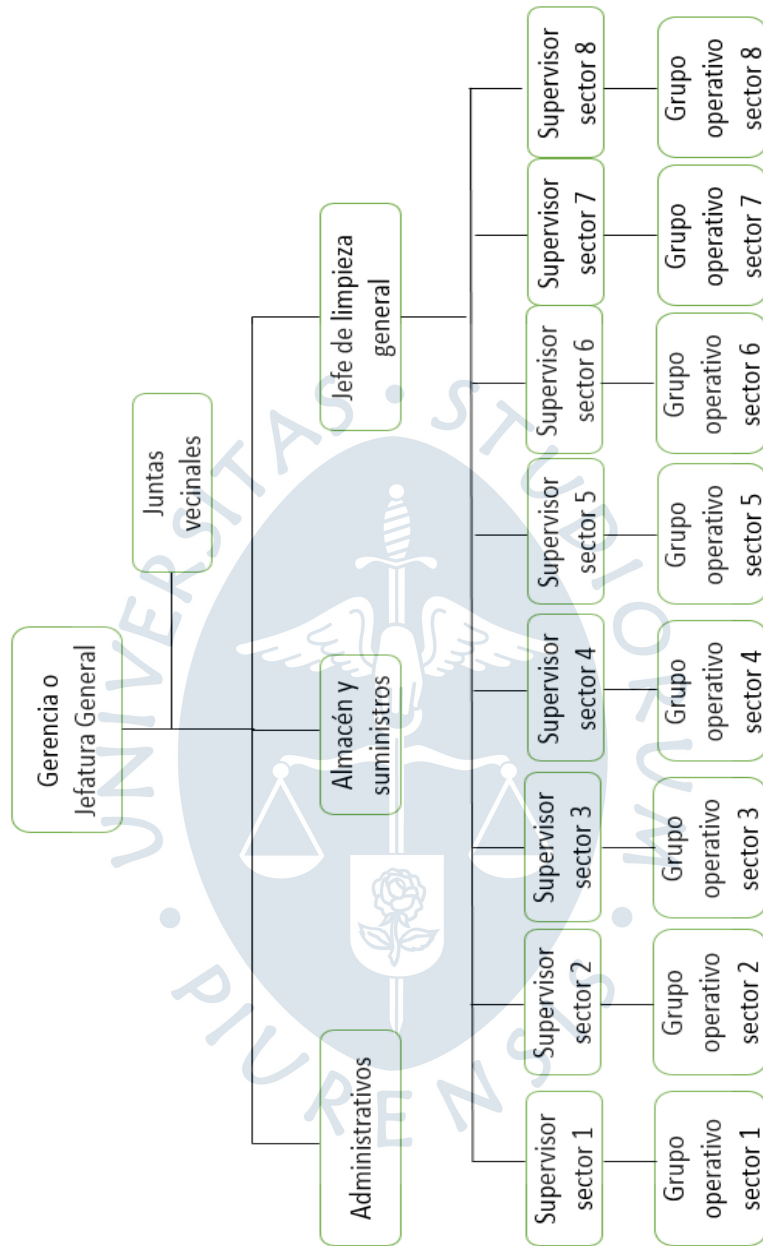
Gerencia o Jefatura General

Juntas vecinales

Jefe de limpieza general

Almacén y suministros

Administrativos

Supervisor sector 8

Supervisor sector 7

Supervisor sector 6

Supervisor sector 5

Supervisor sector 4

Supervisor sector 3

Supervisor sector 2

Supervisor sector 1

Grupo operativo sector 8

Grupo operativo sector 7

Grupo operativo sector 6

Grupo operativo sector 5

Grupo operativo sector 4

Grupo operativo sector 3

Grupo operativo sector 2

Grupo operativo sector 1

UNIVERSITAS · STUDIORUM · PIURENSIS